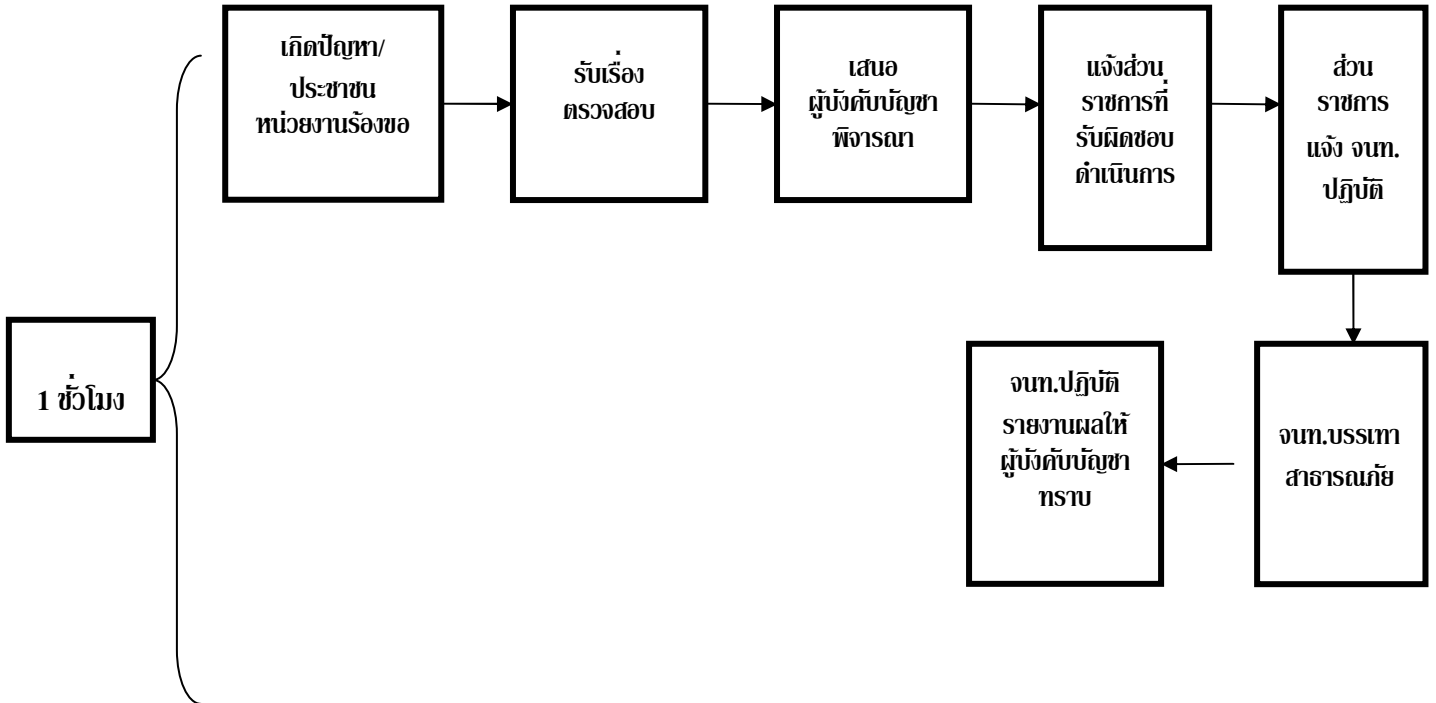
เกิดปัญหา/
ประชาชน
หน่วยงานร้องขอ

รับเรื่อง
ตรวจสอบ

เสนอ
ผู้บังคับบัญชา
พิจารณา

แจ้งส่วน
ราชการที่
รับผิดชอบ
ดำเนินการ

ส่วน
ราชการ
แจ้ง จนท.
ปฏิบัติ

1 ชั่วโมง

จนท.ปฏิบัติ
รายงานผลให้
ผู้บังคับบัญชา
ทราบ

จนท.บรรเทา
สาธารณภัย